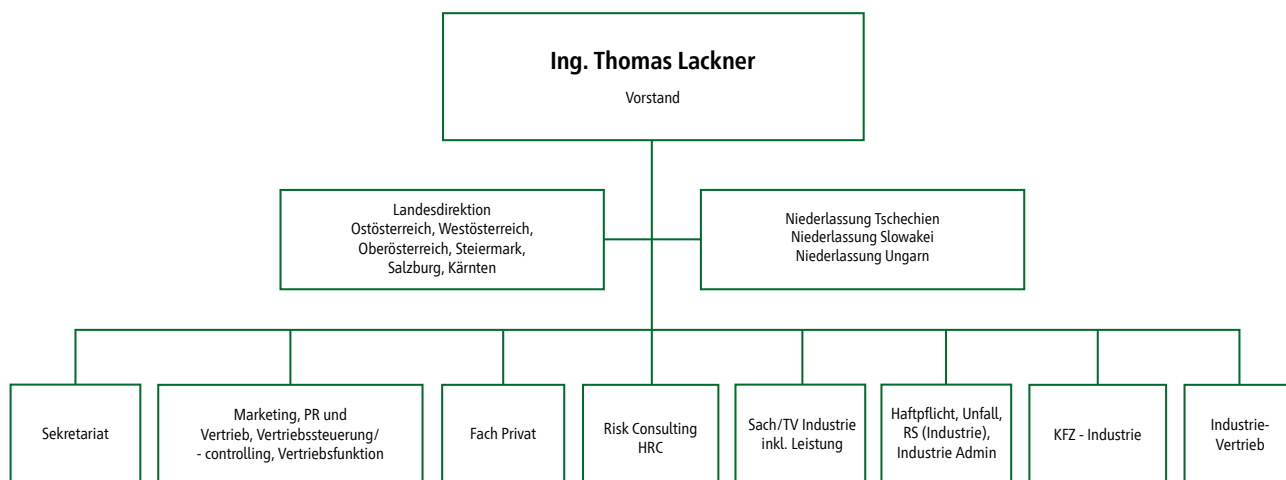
Ing. Thomas Lackner
Vorstand

Landesdirektion Ostösterreich, Westösterreich, Oberösterreich, Steiermark, Salzburg, Kärnten

Niederlassung Tschechien
Niederlassung Slowakei
Niederlassung Ungarn

Sekretariat

Marketing, PR und Vertrieb, Vertriebssteuerung/ - controlling, Vertriebsfunktion

Fach Privat

Risk Consulting HRC

Sach/TV Industrie inkl. Leistung

Haftpflicht, Unfall, RS (Industrie), Industrie Admin

KFZ - Industrie

Industrie-Vertrieb